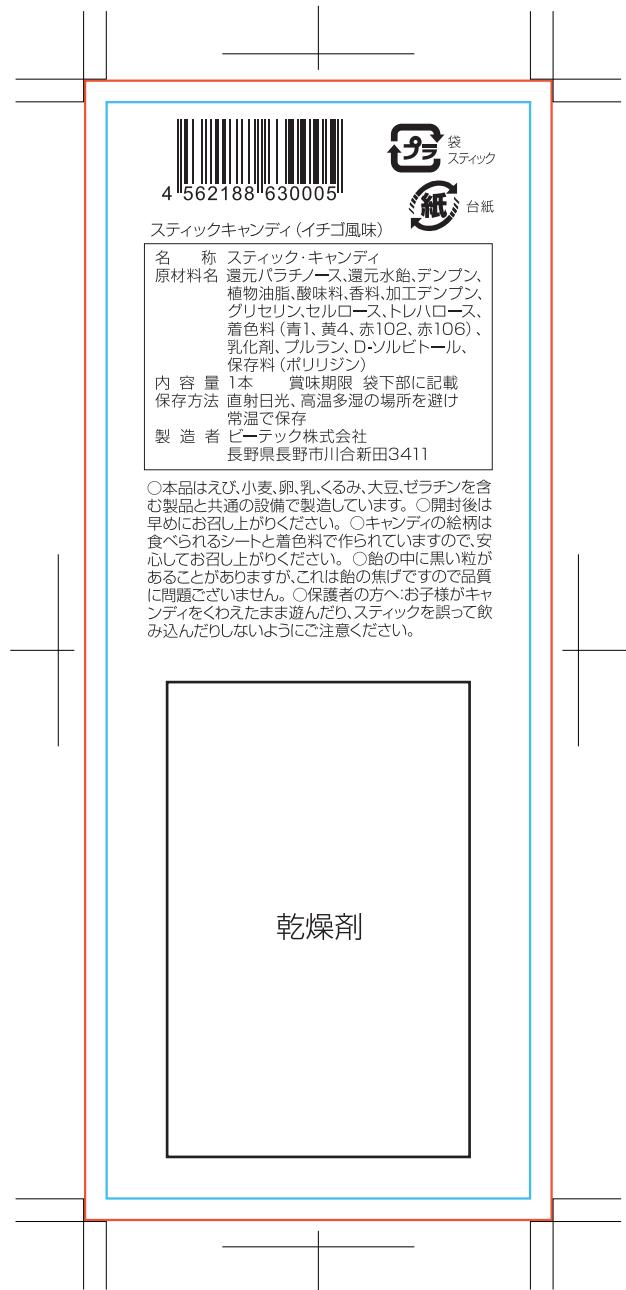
4 562188 630005

プラ 袋 スティック

紙 台紙

スティックキャンディ（イチゴ風味）

| | |
|---|---|
| 名　　称 | スティック・キャンディ |
| 原材料名 | 還元パラチノース、還元水飴、デンプン、植物油脂、酸味料、香料、加工デンプン、グリセリン、セルロース、トレハロース、着色料（青1、黄4、赤102、赤106）、乳化剤、プルラン、D-ソルビトール、保存料（ポリリジン） |
| 内 容 量 | 1本　　賞味期限　袋下部に記載 |
| 保存方法 | 直射日光、高温多湿の場所を避け常温で保存 |
| 製 造 者 | ビーテック株式会社 長野県長野市川合新田3411 |

○本品はえび、小麦、卵、乳、くるみ、大豆、ゼラチンを含む製品と共通の設備で製造しています。○開封後は早めにお召し上がりください。○キャンディの絵柄は食べられるシートと着色料で作られていますので、安心してお召し上がりください。○飴の中に黒い粒があることがありますが、これは飴の焦げですので品質に問題ございません。○保護者の方へ:お子様がキャンディをくわえたまま遊んだり、スティックを誤って飲み込んだりしないようにご注意ください。

乾燥剤